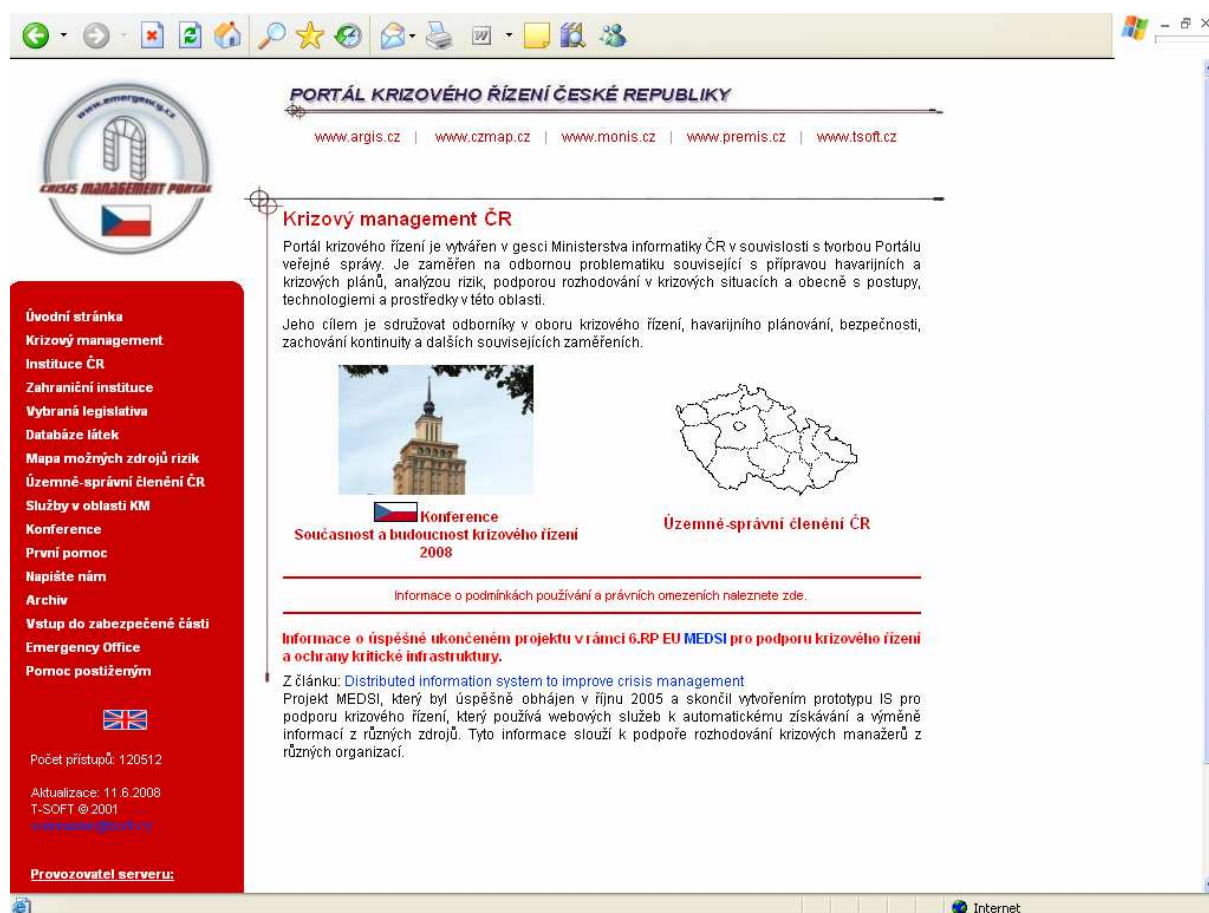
www.emergency.cz

CRISIS MANAGEMENT PORTAL

PORTÁL KRIZOVÉHO ŘÍZENÍ ČESKÉ REPUBLIKY

www.argis.cz | www.czmap.cz | www.monis.cz | www.premis.cz | www.tsoft.cz

Krizový management ČR

Portál krizového řízení je vytvářen v gesci Ministerstva informatiky ČR v souvislosti s tvorbou Portálu veřejné správy. Je zaměřen na odbornou problematiku související s přípravou havarijních a krizových plánů, analýzou rizik, podporou rozhodování v krizových situacích a obecně s postupy, technologiemi a prostředky v této oblasti.

Jeho cílem je sdružovat odborníky v oboru krizového řízení, havarijního plánování, bezpečnosti, zachování kontinuity a dalších souvisejících zaměřeních.

Konference
Současnost a budoucnost krizového řízení 2008

Územně-správní členění ČR

Informace o podmínkách používání a právních omezeních naleznete zde.

Informace o úspěšně ukončeném projektu v rámci 6.RP EU MEDSI pro podporu krizového řízení a ochrany kritické infrastruktury.

Z článku: Distributed information system to improve crisis management
Projekt MEDSI, který byl úspěšně obhájen v říjnu 2005 a skončil vytvořením prototypu IS pro podporu krizového řízení, který používá webových služeb k automatickému získávání a výměně informací z různých zdrojů. Tyto informace slouží k podpoře rozhodování krizových manažerů z různých organizací.

Úvodní stránka
Krizový management
Instituce ČR
Zahraniční instituce
Vybraná legislativa
Databáze látek
Mapa možných zdrojů rizik
Územně-správní členění ČR
Služby v oblasti KM
Konference
První pomoc
Napište nám
Archiv
Vstup do zabezpečené části
Emergency Office
Pomoc postiženým

Počet přístupů: 120512

Aktualizace: 11.6.2008
T-SOFT © 2001
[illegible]

Provozovatel serveru:

Internet